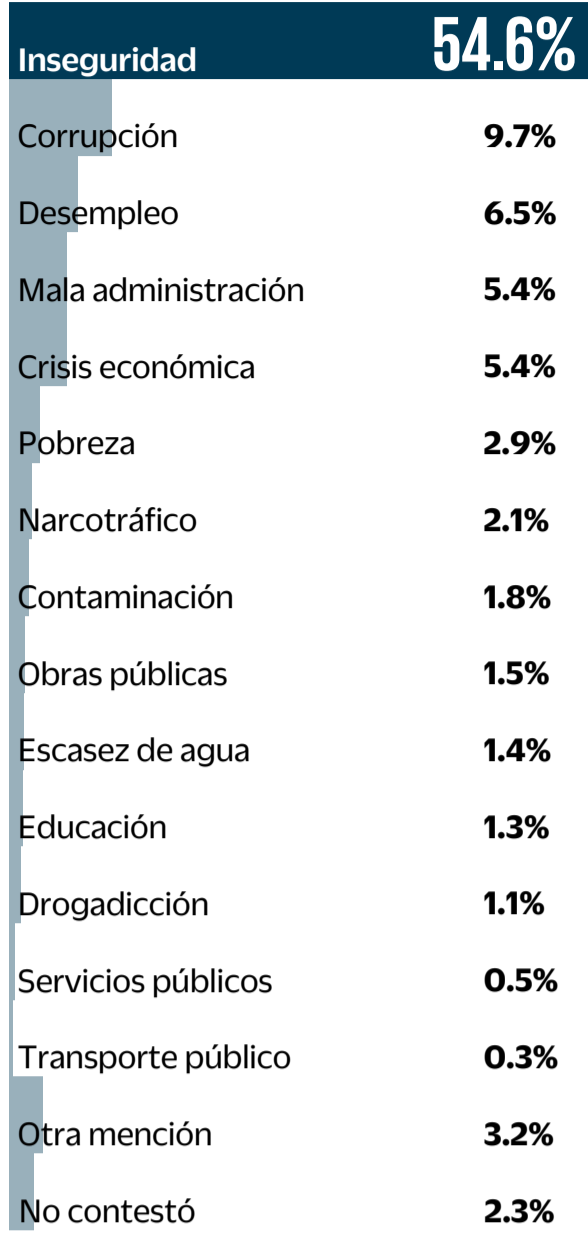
| Inseguridad | 54.6% |
|---|---|
| Corrupción | 9.7% |
| Desempleo | 6.5% |
| Mala administración | 5.4% |
| Crisis económica | 5.4% |
| Pobreza | 2.9% |
| Narcotráfico | 2.1% |
| Contaminación | 1.8% |
| Obras públicas | 1.5% |
| Escasez de agua | 1.4% |
| Educación | 1.3% |
| Drogadicción | 1.1% |
| Servicios públicos | 0.5% |
| Transporte público | 0.3% |
| Otra mención | 3.2% |
| No contestó | 2.3% |